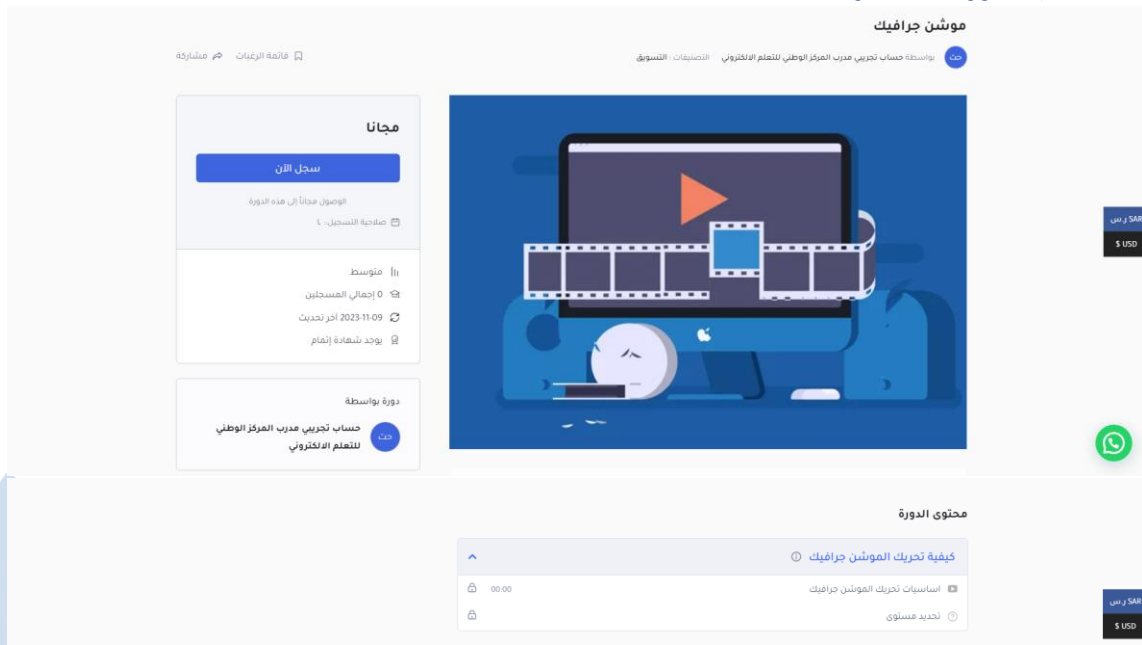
موشن جرافيك

حت بواسطة حساب تجريبي مدرب المركز الوطني للتعلم الالكتروني التصنيفات: التسويق

قائمة الرغبات مشاركة

مجانا

سجل الآن

الوصول مجاناً إلى هذه الدورة

صلاحية التسجيل: ∞

متوسط

0 إجمالي المسجلين

2023-11-09 آخر تحديث

يوجد شهادة إتمام

دورة بواسطة

حت حساب تجريبي مدرب المركز الوطني للتعلم الالكتروني

SAR ر.س

$ USD

محتوى الدورة

كيفية تحريك الموشن جرافيك

اساسيات تحريك الموشن جرافيك 00:00

تحديد مستوى

SAR ر.س

$ USD